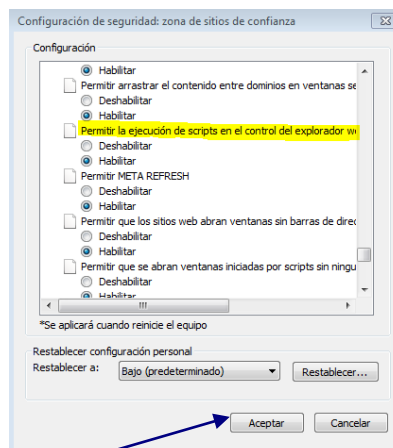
Configuración de seguridad: zona de sitios de confianza

Configuración

Habilitar
Permitir arrastrar el contenido entre dominios en ventanas se
Deshabilitar
Habilitar
Permitir la ejecución de scripts en el control del explorador we
Deshabilitar
Habilitar
Permitir META REFRESH
Deshabilitar
Habilitar
Permitir que los sitios web abran ventanas sin barras de direc
Deshabilitar
Habilitar
Permitir que se abran ventanas iniciadas por scripts sin ningu
Deshabilitar
Habilitar

*Se aplicará cuando reinicie el equipo

Restablecer configuración personal
Restablecer a: Bajo (predeterminado) Restablecer...

Aceptar Cancelar